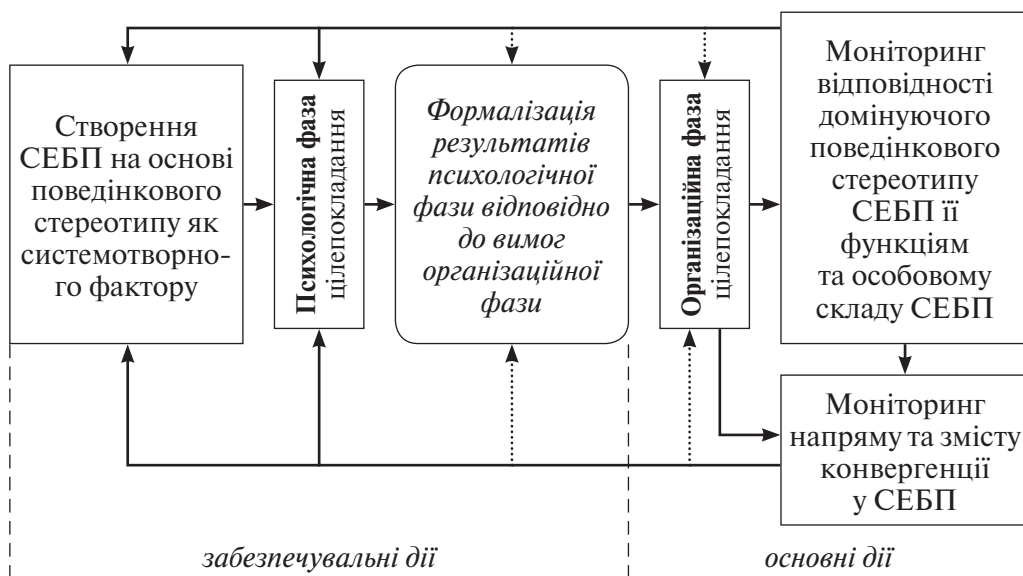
Створення СЕБП на основі поведінкового стереотипу як системотворного фактору

**Психологічна фаза** цілепокладання

*Формалізація результатів психологічної фази відповідно до вимог організаційної фази*

**Організаційна фаза** цілепокладання

Моніторинг відповідності домінуючого поведінкового стереотипу СЕБП її функціям та особовому складу СЕБП

Моніторинг напряму та змісту конвергенції у СЕБП

*забезпечувальні дії*

*основні дії*